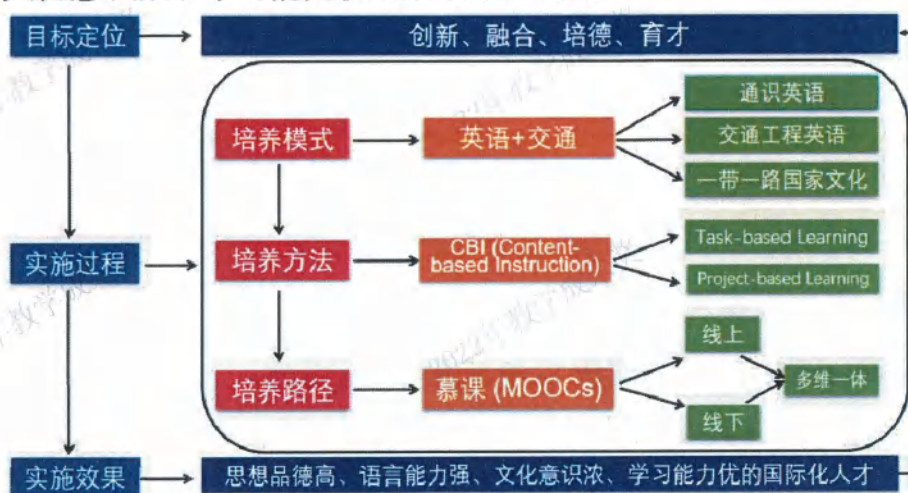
目标定位

创新、融合、培德、育才

实施过程

培养模式

英语+交通

通识英语

交通工程英语

一带一路国家文化

培养方法

CBI (Content-based Instruction)

Task-based Learning

Project-based Learning

培养路径

慕课 (MOOCs)

线上

线下

多维一体

实施效果

思想品德高、语言能力强、文化意识浓、学习能力优的国际化人才